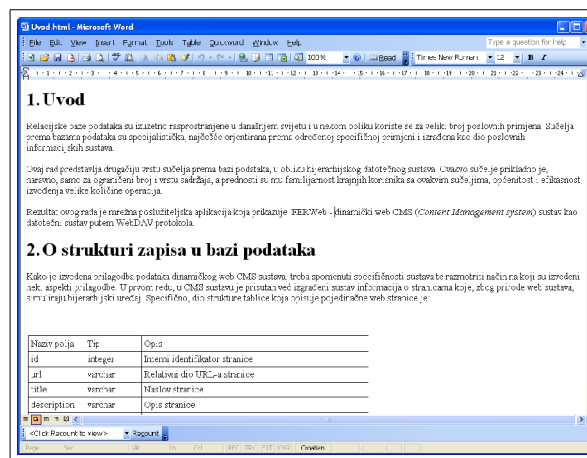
Uvod.html - Microsoft Word

File Edit View Insert Format Tools Table Quoservoll Window Help

Type a question for help

100%

Read

Times New Roman

12

B I

1. Uvod

Relacijske baze podataka su iznimno rasprostranjene u današnjem svijetu i u njemu politiku koriste se za velik broj poslovnih primjena. Sučelja prema bazama podataka su specijalistička, najčešće orjentirana prema određenoj specifičnoj primjeni i izrađena kao dio poslovnih informacijskih sustava.

Ovaj rad predstavlja drugačiju vrstu sučelja prema bazi podataka, u obliku hijerarhijskog datotečnog sustava. Ovakvo sučelje je prikladno je, naravno, samo za ograničeni broj i vrstu sadržaja, a prednosti su mu familijarnost krajnjih korisnika sa ovakvim sučeljima, općenitost i efikasnost izvođenja velike količine operacija.

Rezultat ovog rada je mrežna poslužiteljska aplikacija koja prikazuje FERWeb - dinamički web CMS (Content Management system) sustav kao datotečni sustav putem WebDAV protokola.

2. O strukturi zapisa u bazi podataka

Kako je izvedena prilagodba podataka dinamičkog web CMS sustava, treba spomenuti specifičnosti sustava te razmotriti način na koji su izvedeni neki aspekti prilagodbe. U prvom redu, u CMS sustavu je prisutan već izgrađeni sustav informacija o stranicama koje, zbog prirode web sustava, simuliraju hijerarhijski uređaj. Specifično, dio strukture tablice koja opisuje pojedinačne web stranice je:

| Naziv polja | Tip | Opis |
|---|---|---|
| id | integer | Interni identifikator stranice |
| url | varchar | Relativni dio URL-a stranice |
| title | varchar | Naslov stranice |
| description | varchar | Opis stranice |

<Click Recount to view>

Recount

Page Sec At Ln Col REC TRK EXT OVR Croatian